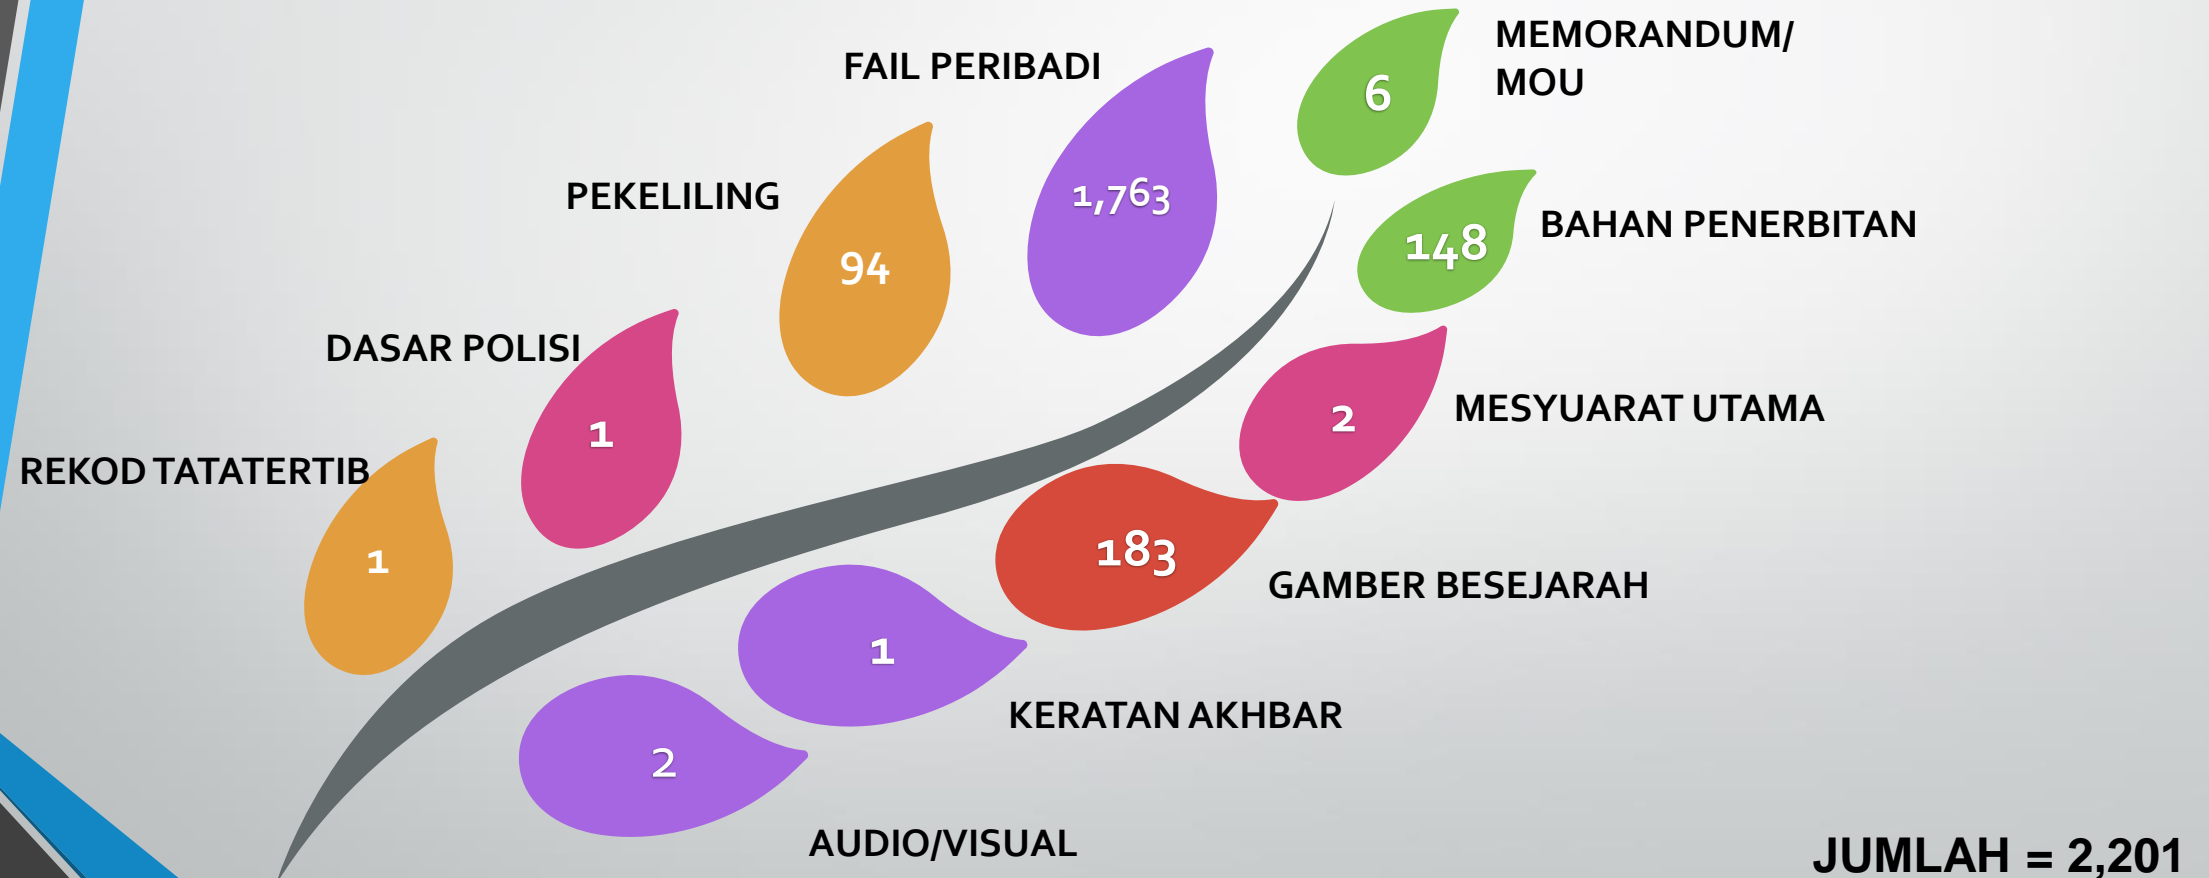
FAIL PERIBADI
1,763

MEMORANDUM/ MOU
6

PEKELILING
94

BAHAN PENERBITAN
148

DASAR POLISI
1

MESYUARAT UTAMA
2

REKOD TATATERTIB
1

183
GAMBER BESEJARAH

1
KERATAN AKHBAR

2
AUDIO/VISUAL

JUMLAH = 2,201